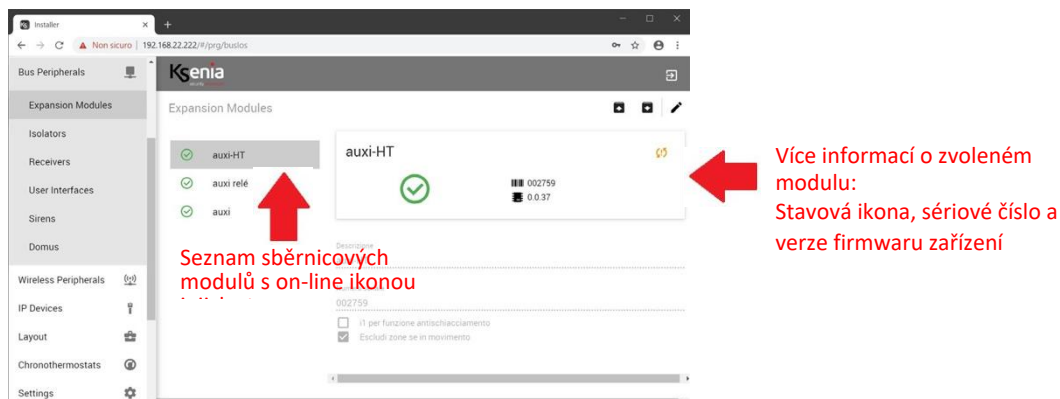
Installer
Non sicuro | 192.168.22.222/#/prg/buslos

Bus Peripherals
Expansion Modules
Isolators
Receivers
User Interfaces
Sirens
Domus
Wireless Peripherals
IP Devices
Layout
Chronothermostats
Settings

Ksenia

Expansion Modules

auxi-HT
auxi relé
auxi

auxi-HT
002759
0.0.37

Descrizione
002759
i1 per funzione antischiacciamento
Escludi zone se in movimento

Seznam sběrnicových modulů s on-line ikonou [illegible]

Více informací o zvoleném modulu:
Stavová ikona, sériové číslo a verze firmwaru zařízení